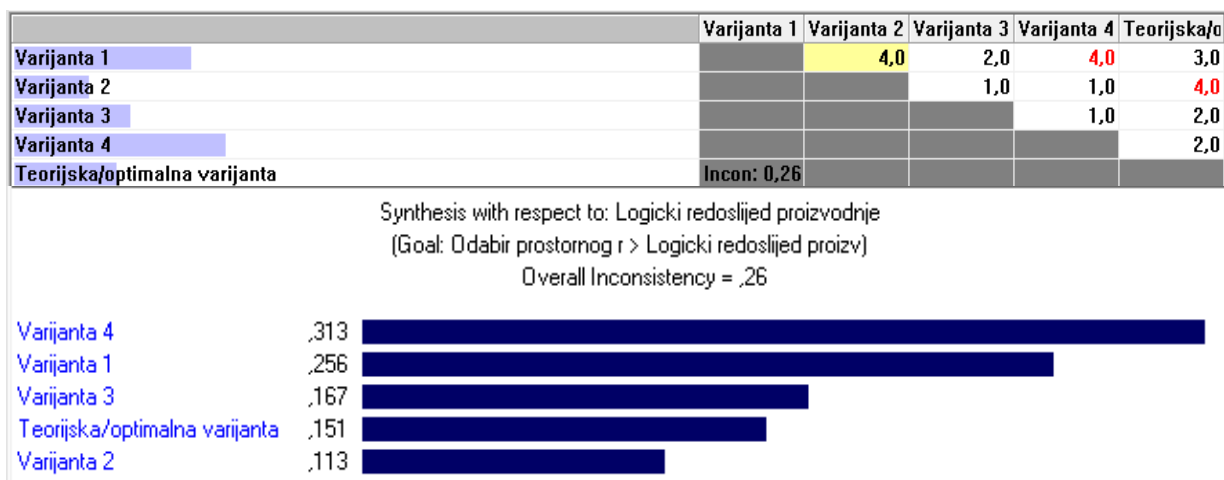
| | Varijanta 1 | Varijanta 2 | Varijanta 3 | Varijanta 4 | Teorijska/o |
|---|---|---|---|---|---|
| Varijanta 1 | | 4,0 | 2,0 | 4,0 | 3,0 |
| Varijanta 2 | | | 1,0 | 1,0 | 4,0 |
| Varijanta 3 | | | | 1,0 | 2,0 |
| Varijanta 4 | | | | | 2,0 |
| Teorijska/optimalna varijanta | Incon: 0,26 | | | | |

Synthesis with respect to: Logicki redoslijed proizvodnje
(Goal: Odabir prostornog r > Logicki redoslijed proizv)
Overall Inconsistency = ,26

Varijanta 4 ,313
Varijanta 1 ,256
Varijanta 3 ,167
Teorijska/optimalna varijanta ,151
Varijanta 2 ,113